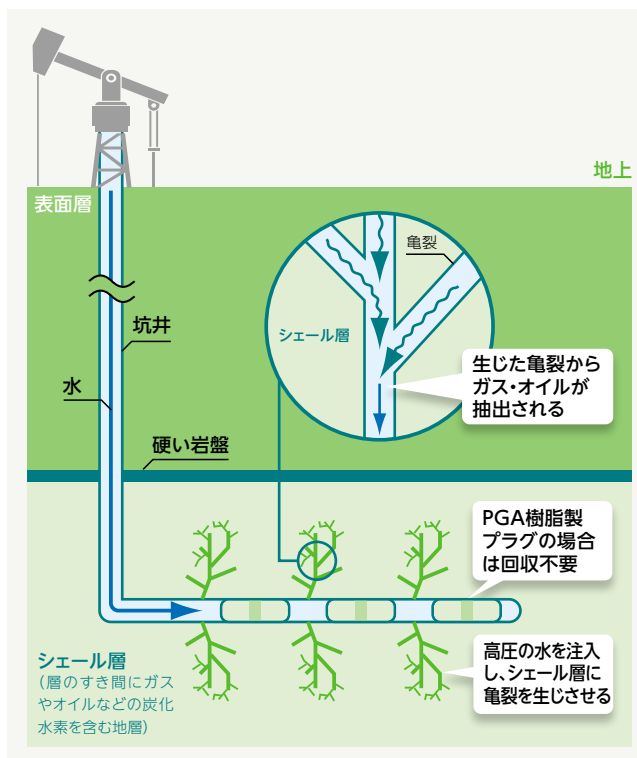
地上

表面層

坑井

水

硬い岩盤

亀裂

シェール層

生じた亀裂からガス・オイルが抽出される

PGA樹脂製プラグの場合は回収不要

高圧の水を注入し、シェール層に亀裂を生じさせる

シェール層
（層のすき間にガスやオイルなどの炭化水素を含む地層）